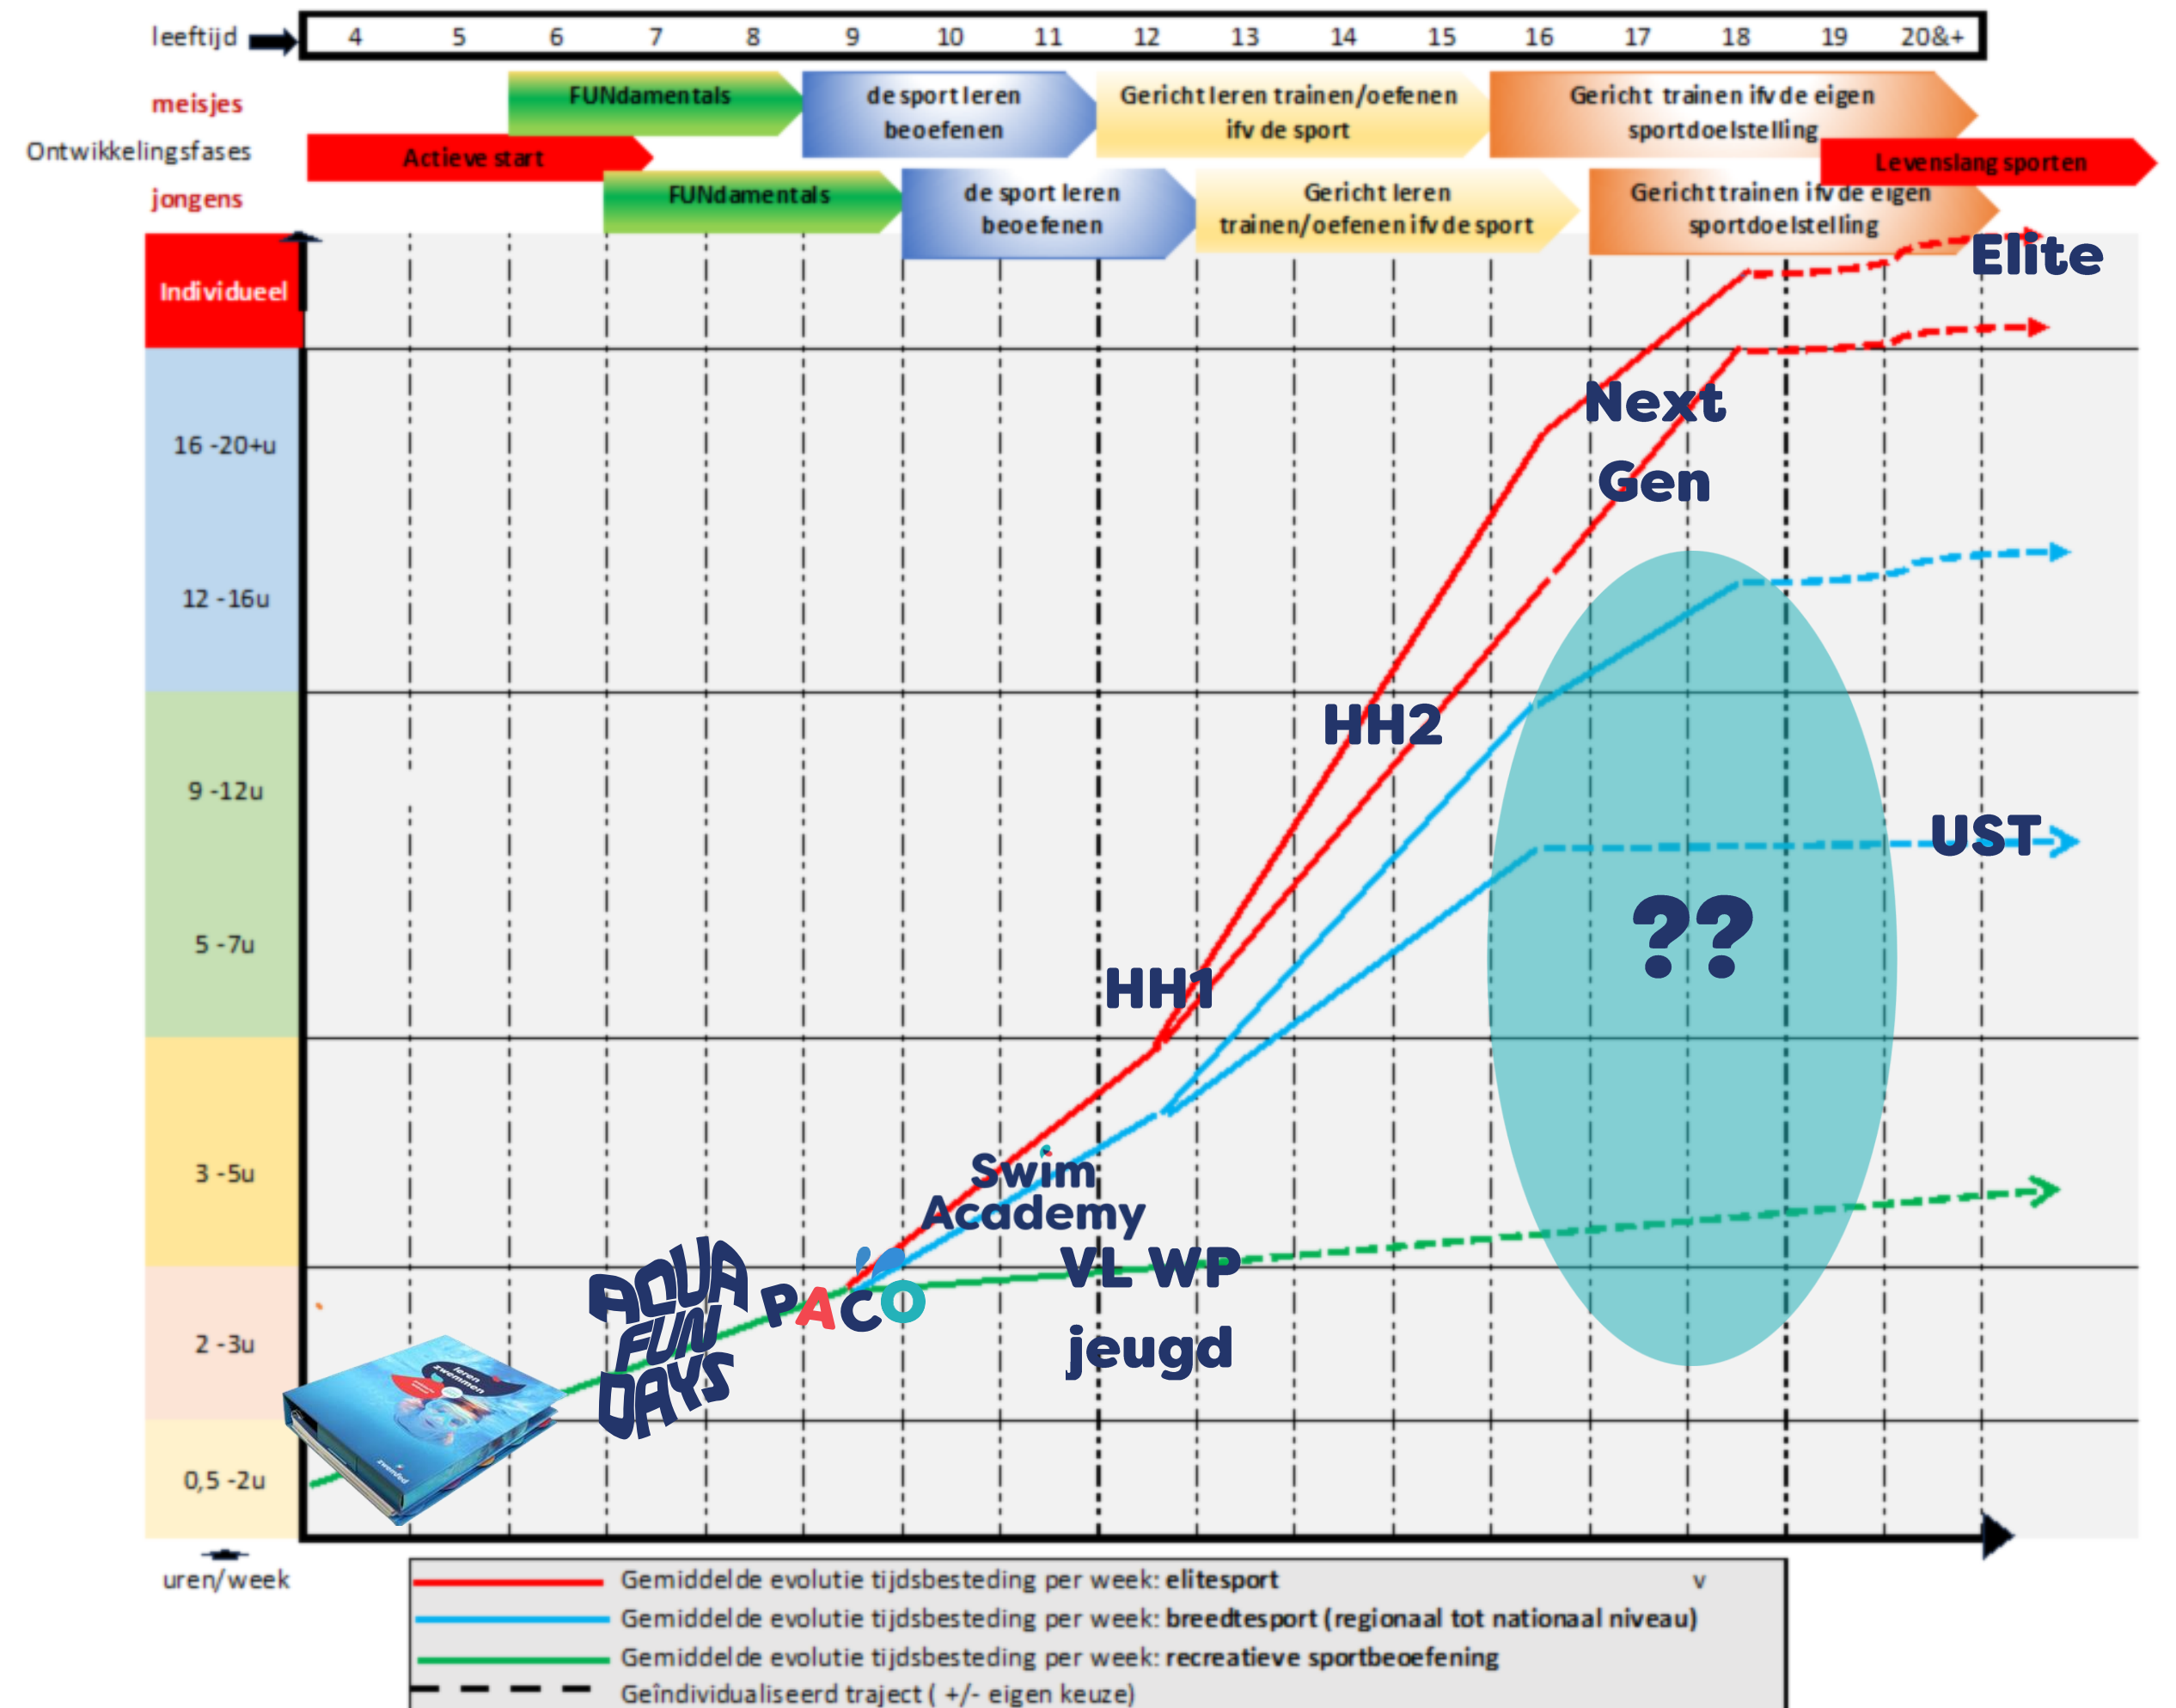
leeftijd

| 4 | 5 | 6 | 7 | 8 | 9 | 10 | 11 | 12 | 13 | 14 | 15 | 16 | 17 | 18 | 19 | 20&+ |
|---|---|---|---|---|---|---|---|---|---|---|---|---|---|---|---|---|

meisjes
Ontwikkelingsfases
jongens

FUNdamentals
de sport leren beoefenen
Gericht leren trainen/oefenen ifv de sport
Gericht trainen ifv de eigen sportdoelstelling
Actieve start
Levenslang sporten
FUNdamentals
de sport leren beoefenen
Gericht leren trainen/oefenen ifv de sport
Gericht trainen ifv de eigen sportdoelstelling

Individueel
16 -20+u
12 -16u
9 -12u
5 -7u
3 -5u
2 -3u
0,5 -2u
uren/week

Elite
Next Gen
HH2
HH1
UST
??
Swim Academy
VL WP jeugd
AQUA FUN DAYS
PACO
leren zwemmen

Gemiddelde evolutie tijdsbesteding per week: elitesport
Gemiddelde evolutie tijdsbesteding per week: breedtesport (regionaal tot nationaal niveau)
Gemiddelde evolutie tijdsbesteding per week: recreatieve sportbeoefening
Geïndividualiseerd traject ( +/- eigen keuze)